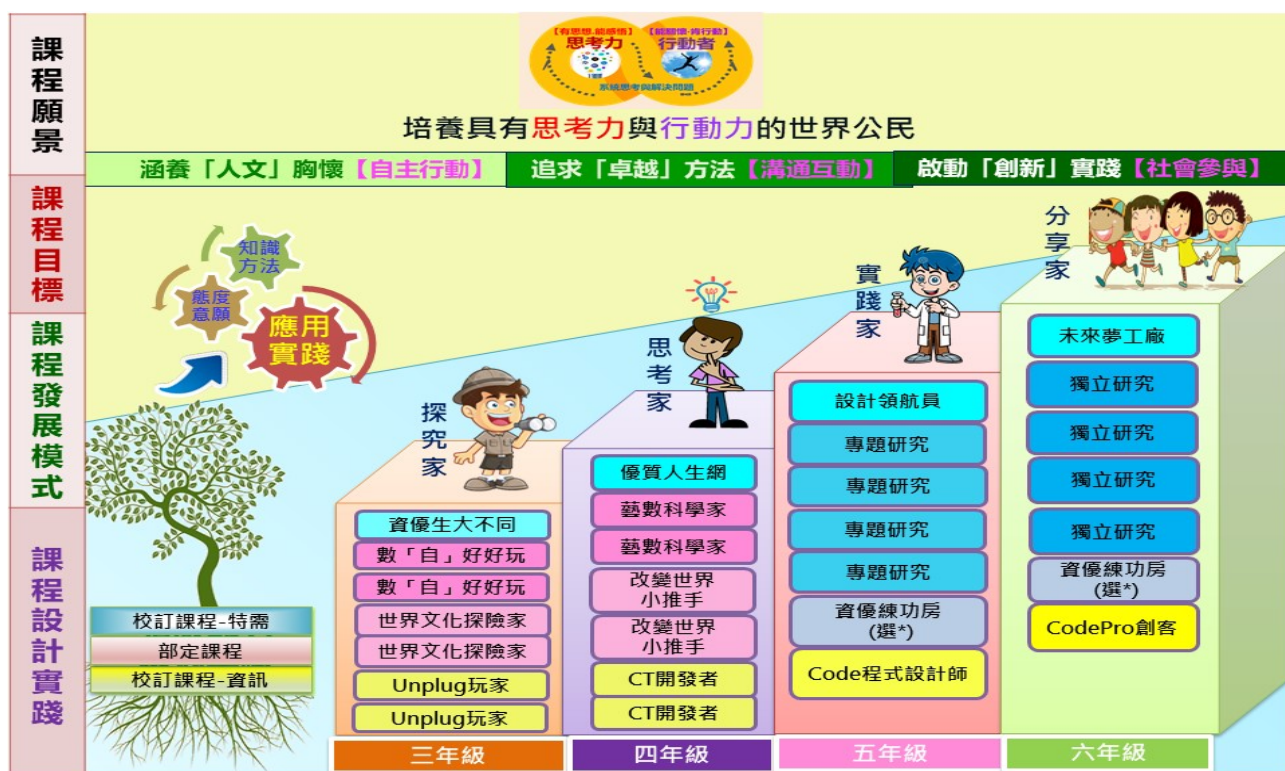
課程願景

課程目標

課程發展模式

課程設計實踐

【有思想.能感恩】
思考力

【能關懷.肯行動】
行動者

系統思考與解決問題

培養具有思考力與行動力的世界公民

涵養「人文」胸懷【自主行動】

追求「卓越」方法【溝通互動】

啟動「創新」實踐【社會參與】

知識方法

態度意願

應用實踐

探究家

思考家

實踐家

分享家

資優生大不同
數「自」好好玩
數「自」好好玩
世界文化探險家
世界文化探險家
Unplug玩家
Unplug玩家

優質人生網
藝數科學家
藝數科學家
改變世界小推手
改變世界小推手
CT開發者
CT開發者

設計領航員
專題研究
專題研究
專題研究
專題研究
資優練功房(選*)
Code程式設計師

未來夢工廠
獨立研究
獨立研究
獨立研究
獨立研究
資優練功房(選*)
CodePro創客

校訂課程-特需
部定課程
校訂課程-資訊

三年級
四年級
五年級
六年級